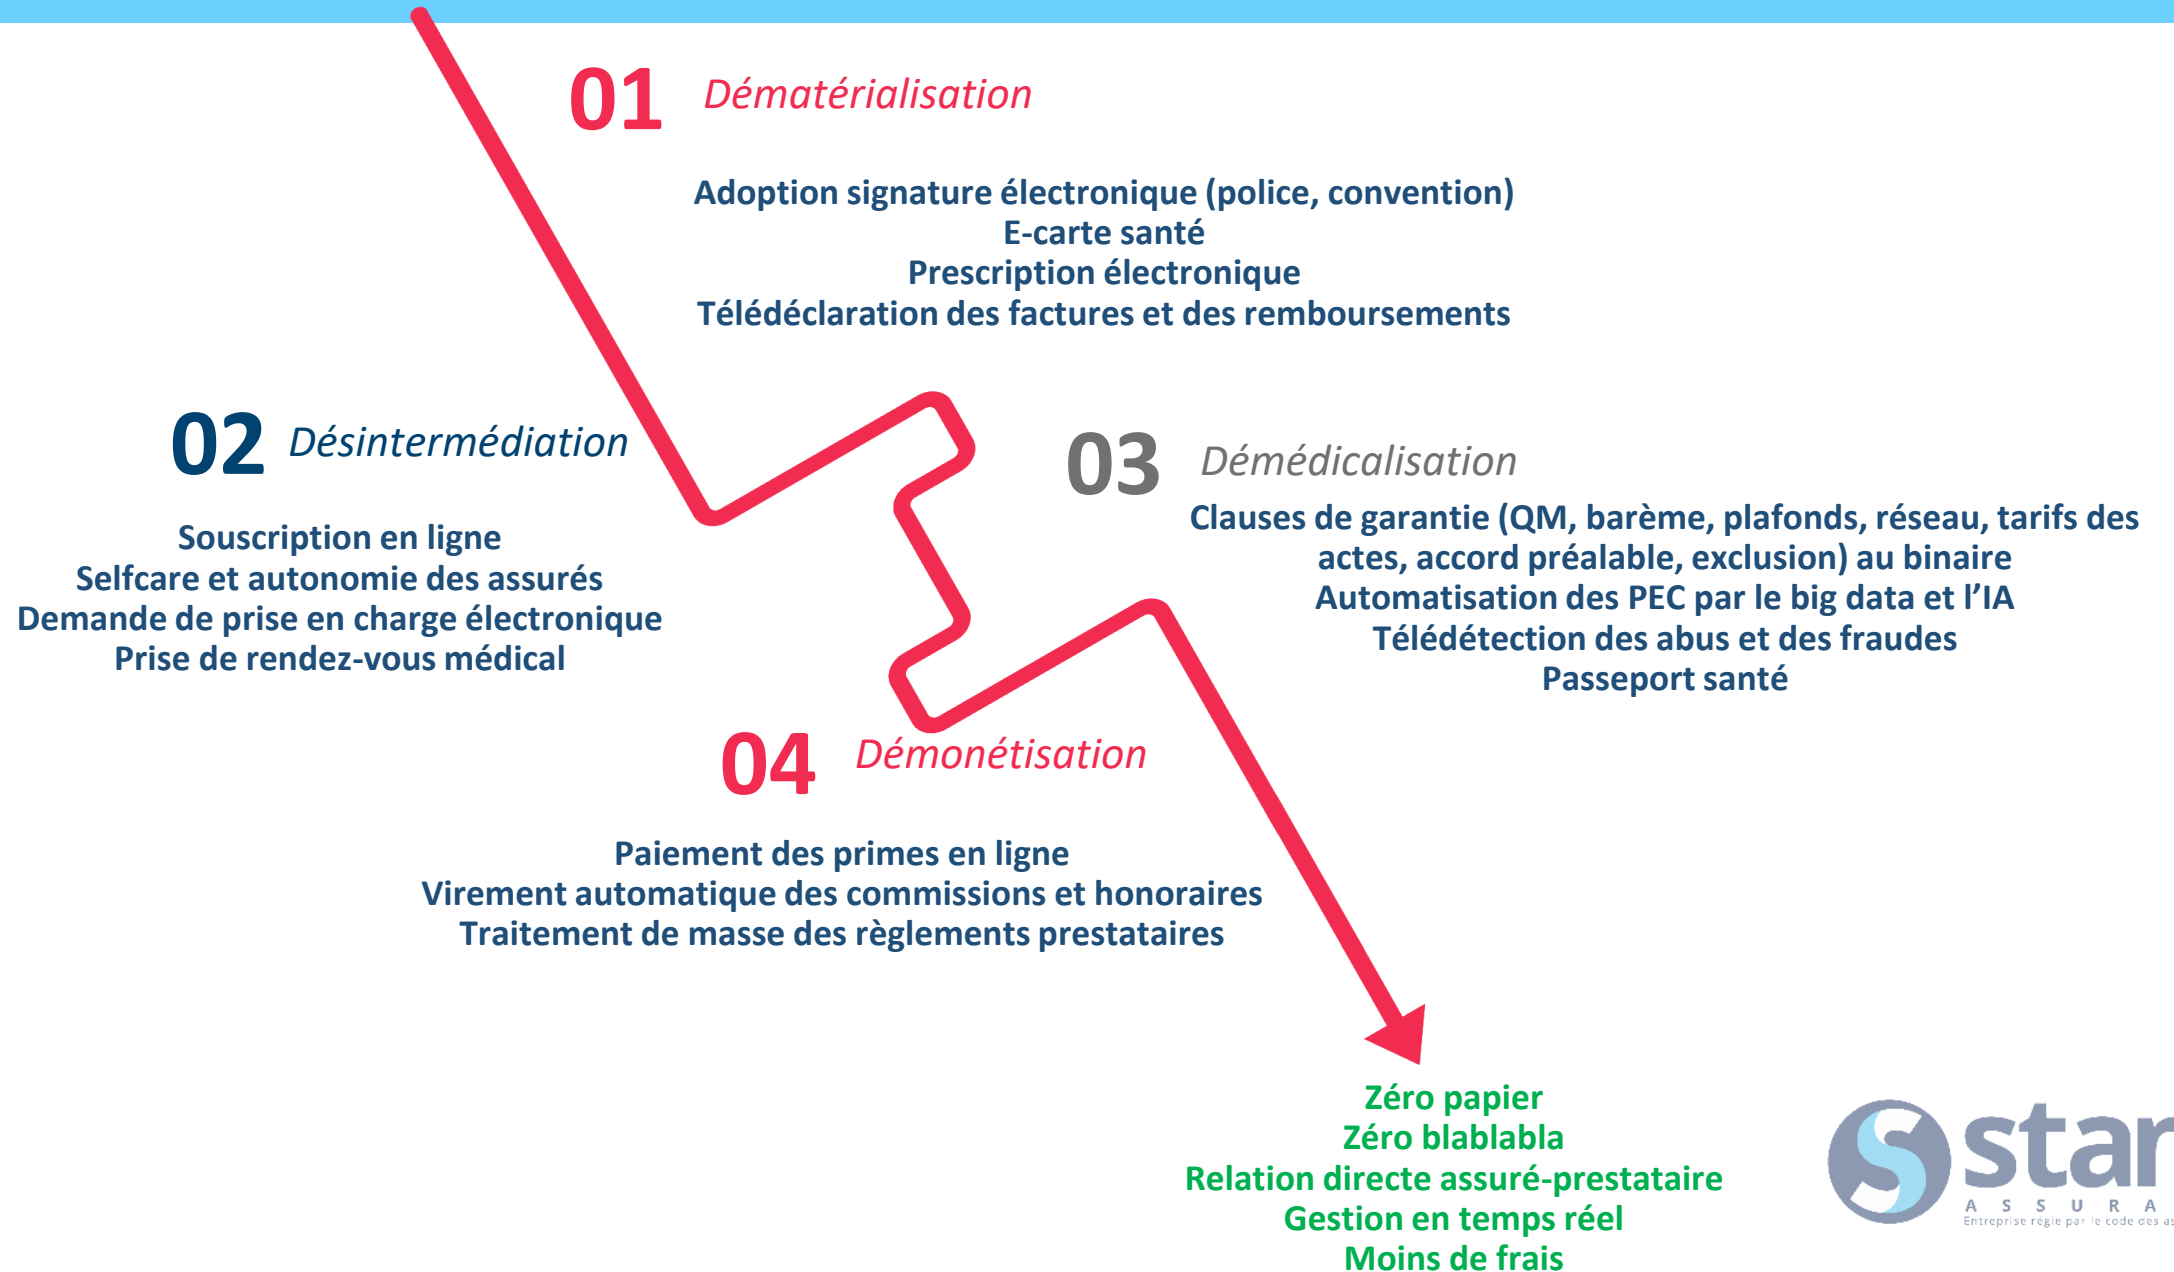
01 Dématérialisation

Adoption signature électronique (police, convention)
E-carte santé
Prescription électronique
Télédéclaration des factures et des remboursements

02 Désintermédiation

Souscription en ligne
Selfcare et autonomie des assurés
Demande de prise en charge électronique
Prise de rendez-vous médical

03 Démédicalisation

Clauses de garantie (QM, barème, plafonds, réseau, tarifs des actes, accord préalable, exclusion) au binaire
Automatisation des PEC par le big data et l'IA
Télédétection des abus et des fraudes
Passeport santé

04 Démonétisation

Paiement des primes en ligne
Virement automatique des commissions et honoraires
Traitement de masse des règlements prestataires

Zéro papier
Zéro blablabla
Relation directe assuré-prestataire
Gestion en temps réel
Moins de frais

star
A S S U R A
Entreprise régie par le code des as